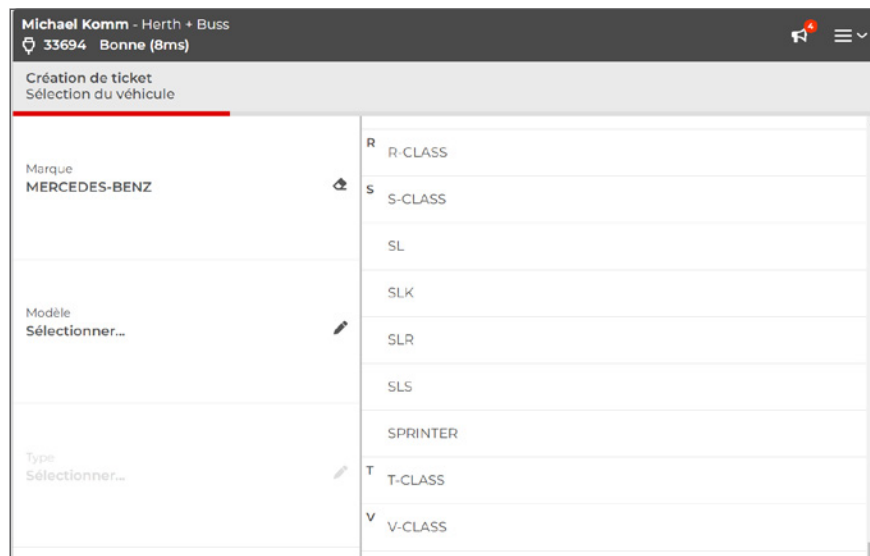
Michael Komm - Herth + Buss
33694 Bonne (8ms)

4

Création de ticket
Sélection du véhicule

Marque
MERCEDES-BENZ

Modèle
Sélectionner...

Type
Sélectionner...

R
R-CLASS
S
S-CLASS
SL
SLK
SLR
SLS
SPRINTER
T
T-CLASS
V
V-CLASS